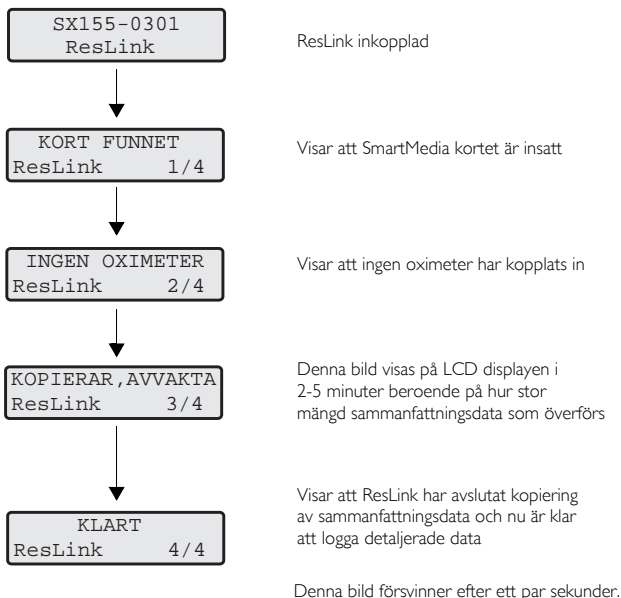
SX155-0301
ResLink

ResLink inkopplad

KORT FUNNET
ResLink 1/4

Visar att SmartMedia kortet är insatt

INGEN OXIMETER
ResLink 2/4

Visar att ingen oximeter har kopplats in

KOPIERAR,AVVAKTA
ResLink 3/4

Denna bild visas på LCD displayen i 2-5 minuter beroende på hur stor mängd sammanfattningsdata som överförs

KLART
ResLink 4/4

Visar att ResLink har avslutat kopiering av sammanfattningsdata och nu är klar att logga detaljerade data

Denna bild försvinner efter ett par sekunder.